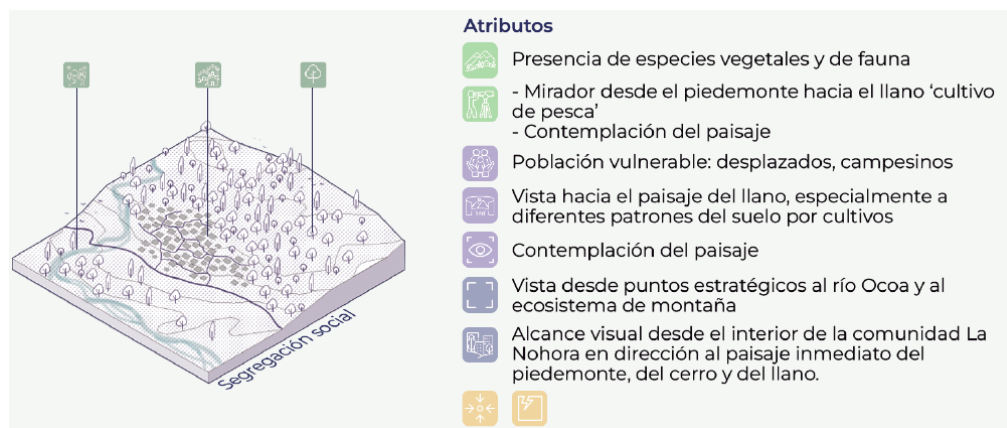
Segregación social

Atributos

Presencia de especies vegetales y de fauna

- Mirador desde el piedemonte hacia el llano 'cultivo de pesca'
- Contemplación del paisaje

Población vulnerable: desplazados, campesinos

Vista hacia el paisaje del llano, especialmente a diferentes patrones del suelo por cultivos

Contemplación del paisaje

Vista desde puntos estratégicos al río Ocoa y al ecosistema de montaña

Alcance visual desde el interior de la comunidad La Nohora en dirección al paisaje inmediato del piedemonte, del cerro y del llano.